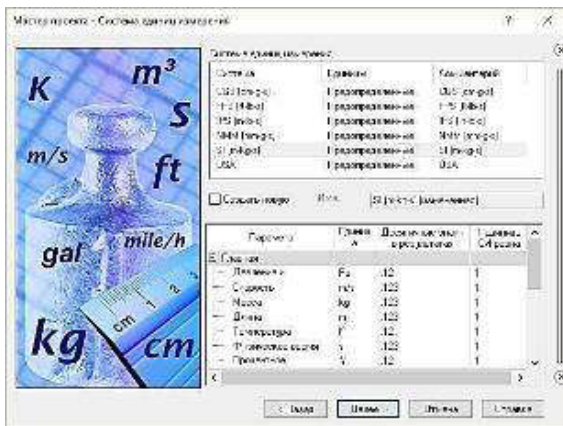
Мастер проекта - Система единиц измерений

?

K

$m^3$

S

m/s

ft

gal

mile/h

kg

cm

cm

Системы единиц измерений

| Система | Единицы | Комментарий |
|---|---|---|
| CGS [cm-g-s] | Предопределенная | CGS [cm-g-s] |
| FPS [ft-lb-s] | Предопределенная | FPS [ft-lb-s] |
| IPS [in-lb-s] | Предопределенная | IPS [in-lb-s] |
| NMM [mm-g-s] | Предопределенная | NMM [mm-g-s] |
| SI [m-kg-s] | Предопределенная | SI [m-kg-s] |
| USA | Предопределенная | USA |

Создать новую

Имя:

SI [m-kg-s] [измененная]

| Параметр | Единица | Десятичные знаки в результатах | Единицы СИ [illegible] |
|---|---|---|---|
| Главная | | | |
| Давление и | Pa | .12 | 1 |
| Скорость | m/s | .123 | 1 |
| Масса | kg | .123 | 1 |
| Длина | m | .12 | 1 |
| Температура | K | .12 | 1 |
| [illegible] | s | .123 | 1 |
| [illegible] | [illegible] | .12 | 1 |

< Назад

Далее >

Отмена

Справка